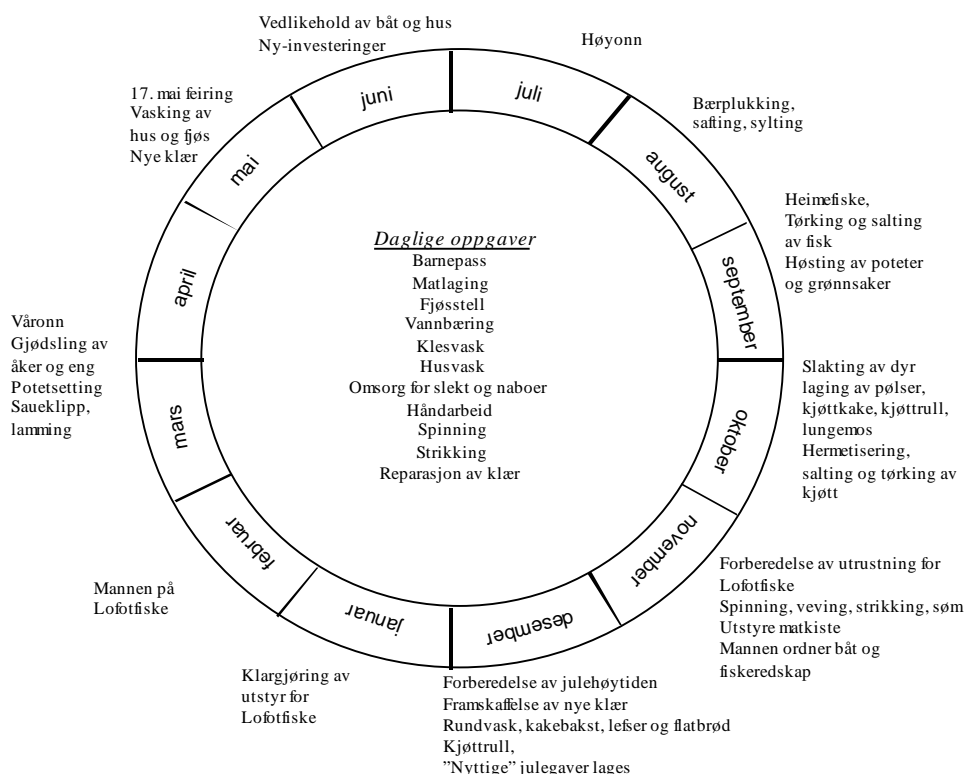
Vedlikehold av båt og hus
Ny-investeringer

Høyonn

17. mai feiring
Vasking av hus og fjøs
Nye klær

juni

juli

Bærplukking, safting, sylting

august

mai

Heimefiske,
Tørking og salting av fisk
Høsting av poteter og grønnsaker

september

april

Daglige oppgaver
Barnepass
Matlaging
Fjøsstell
Vannbæring
Klesvask
Husvask
Omsorg for slekt og naboer
Håndarbeid
Spinning
Strikking
Reparasjon av klær

Våronn
Gjødsling av åker og eng
Potetsetting
Saueklipp, lamming

mars

Slakting av dyr
laging av pølser, kjøttkake, kjøttrull, lungemos
Hermetisering, salting og tørking av kjøtt

oktober

februar

november

Mannen på Lofotfiske

januar

desember

Forberedelse av utrustning for Lofotfiske
Spinning, veving, strikking, søm
Utstyre matkiste
Mannen ordner båt og fiskeredskap

Klargjøring av utstyr for Lofotfiske

Forberedelse av julehøytiden
Framskaffelse av nye klær
Rundvask, kakebakst, lefser og flatbrød
Kjøttrull,
"Nyttige" julegaver lages